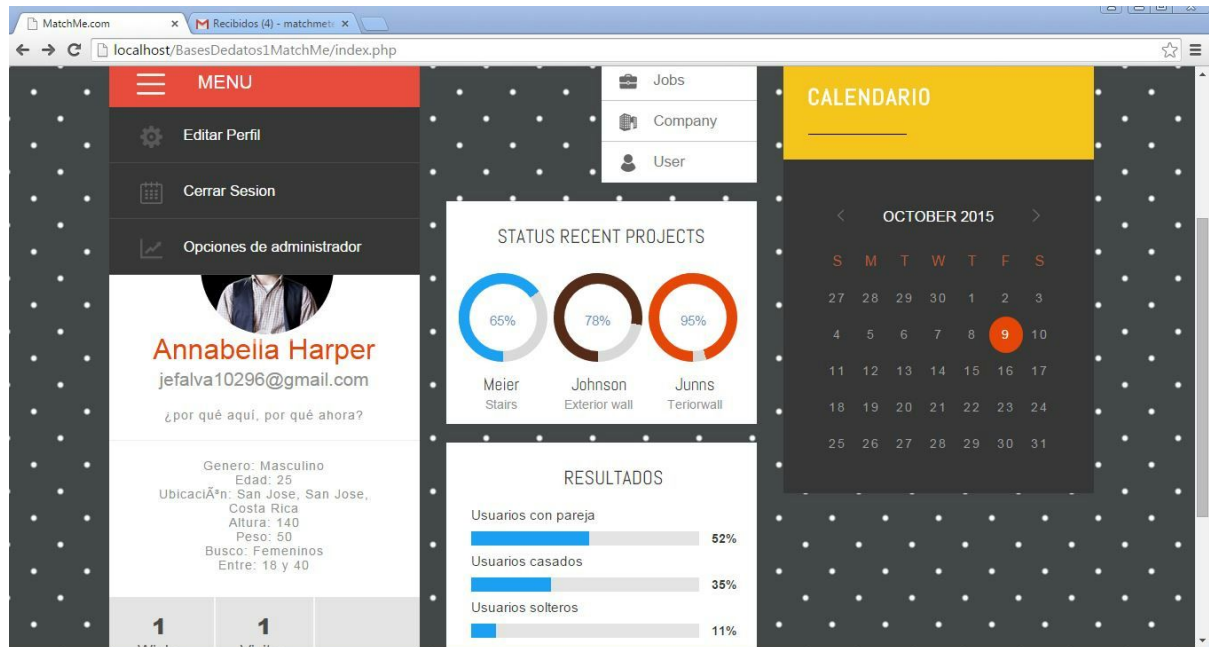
MatchMe.com ×
Recibidos (4) - matchmet ×

localhost/BasesDedatos1MatchMe/index.php

MENU

Editar Perfil

Cerrar Sesion

Opciones de administrador

Jobs

Company

User

CALENDARIO

STATUS RECENT PROJECTS

65%
78%
95%

Meier
Stairs

Johnson
Exterior wall

Junns
Teriorwall

OCTOBER 2015

| S | M | T | W | T | F | S |
|---|---|---|---|---|---|---|
| 27 | 28 | 29 | 30 | 1 | 2 | 3 |
| 4 | 5 | 6 | 7 | 8 | 9 | 10 |
| 11 | 12 | 13 | 14 | 15 | 16 | 17 |
| 18 | 19 | 20 | 21 | 22 | 23 | 24 |
| 25 | 26 | 27 | 28 | 29 | 30 | 31 |

Annabella Harper
jefalva10296@gmail.com

¿por qué aquí, por qué ahora?

Genero: Masculino
Edad: 25
UbicaciÃ³n: San Jose, San Jose, Costa Rica
Altura: 140
Peso: 50
Busco: Femeninos
Entre: 18 y 40

RESULTADOS

Usuarios con pareja
52%

Usuarios casados
35%

Usuarios solteros
11%

1
1